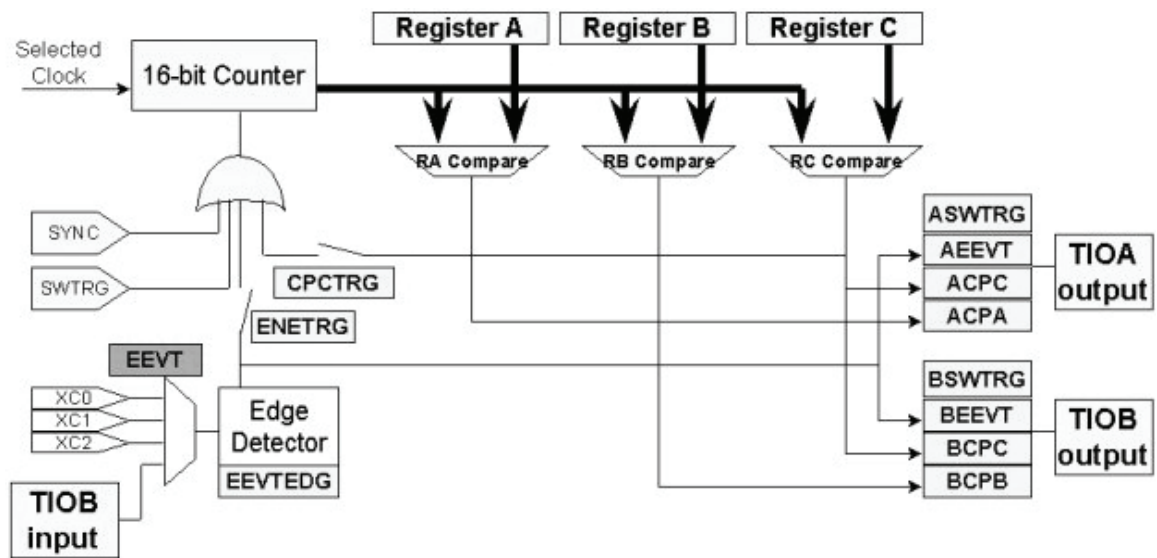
Register A
Register B
Register C
Selected Clock
16-bit Counter
RA Compare
RB Compare
RC Compare
SYNC
SWTRG
CPCTRG
ENETRG
EEVT
XC0
XC1
XC2
Edge Detector
EEVTEDG
TIOB input
ASWTRG
AEEVT
ACPC
ACPA
TIOA output
BSWTRG
BEEVT
BCPC
BCPB
TIOB output